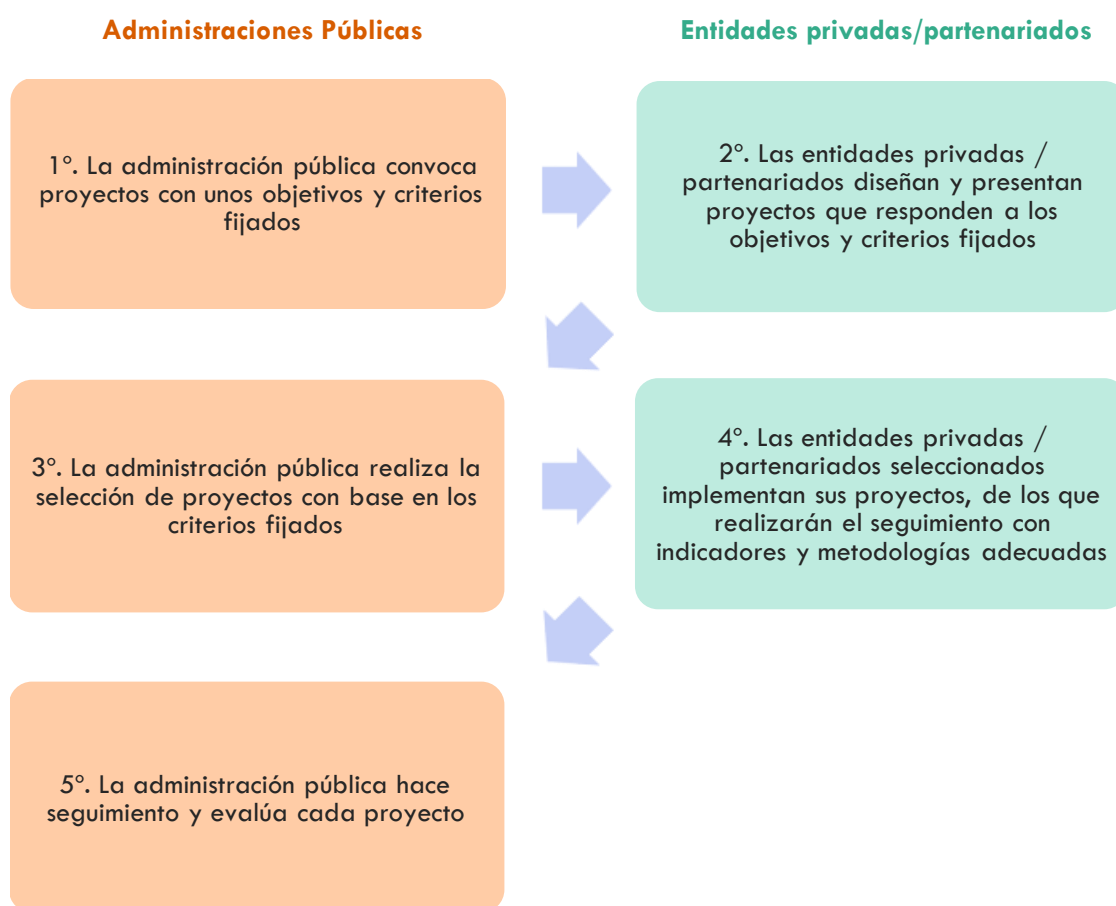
Administraciones Públicas

Entidades privadas/partenariados

1º. La administración pública convoca proyectos con unos objetivos y criterios fijados

2º. Las entidades privadas / partenariados diseñan y presentan proyectos que responden a los objetivos y criterios fijados

3º. La administración pública realiza la selección de proyectos con base en los criterios fijados

4º. Las entidades privadas / partenariados seleccionados implementan sus proyectos, de los que realizarán el seguimiento con indicadores y metodologías adecuadas

5º. La administración pública hace seguimiento y evalúa cada proyecto